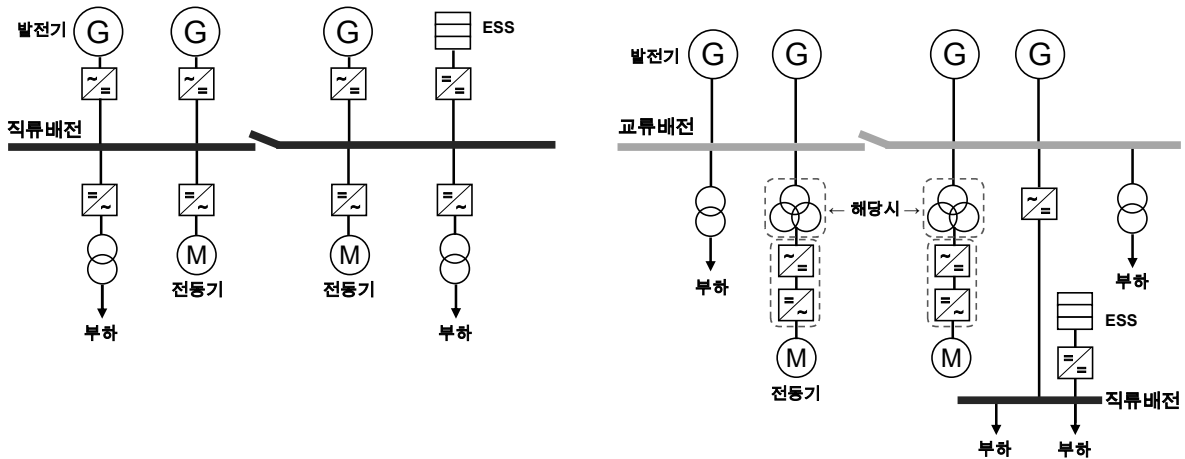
발전기 G G G ESS

~ = ~ = ~ = = =

직류배전

= ~ = ~ = ~ = ~

M M

전동기 전동기

부하 부하

발전기 G G G G

교류배전

← 해당시 →

~ = ~ = ~ =

= ~ = ~

부하 부하

ESS

= =

M M

전동기

직류배전

부하 부하